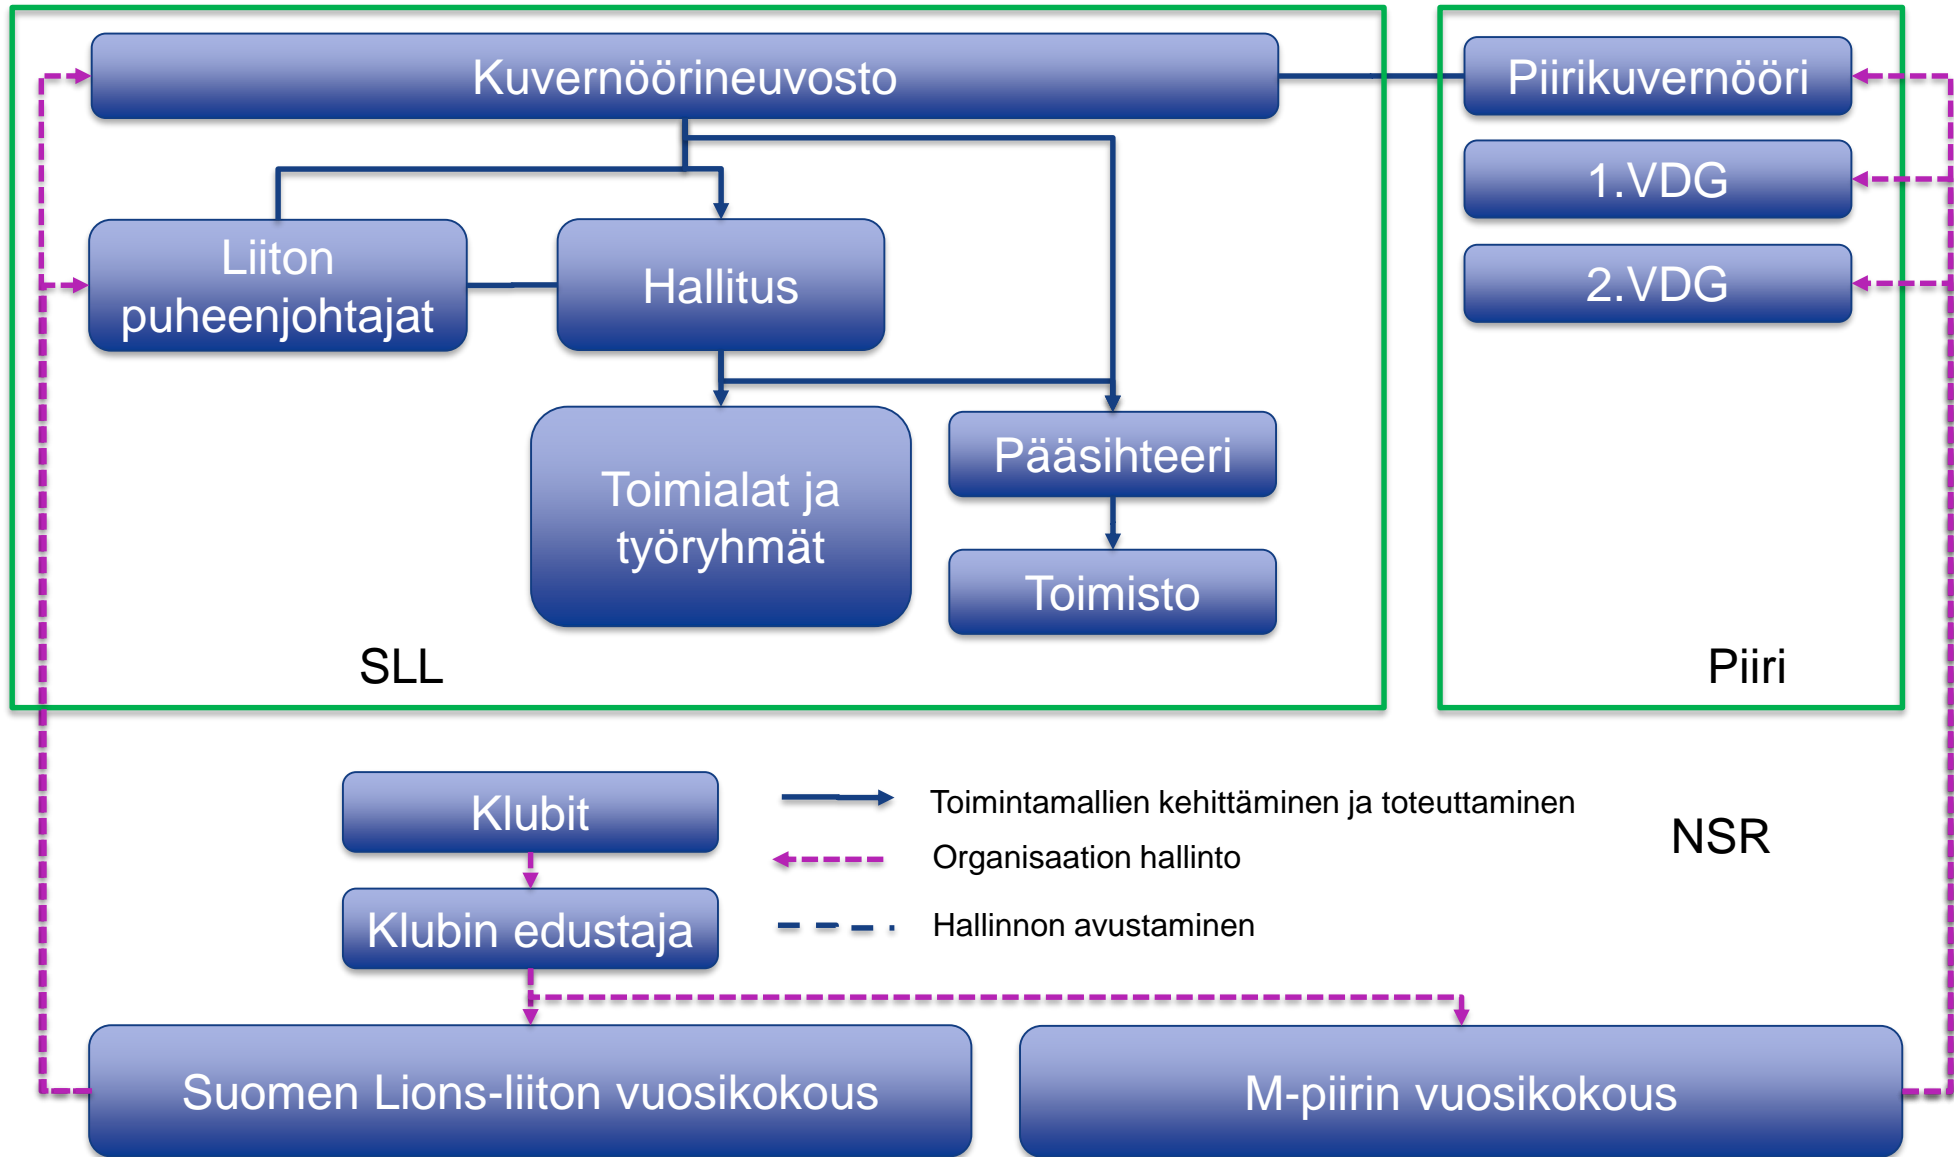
Kuvernöörineuvosto

Liiton puheenjohtajat

Hallitus

Toimialat ja työryhmät

Pääsihteeri

Toimisto

SLL

Piirikuvernööri

1.VDG

2.VDG

Piiri

Klubit

Klubin edustaja

Toimintamallien kehittäminen ja toteuttaminen

Organisaation hallinto

Hallinnon avustaminen

NSR

Suomen Lions-liiton vuosikokous

M-piirin vuosikokous